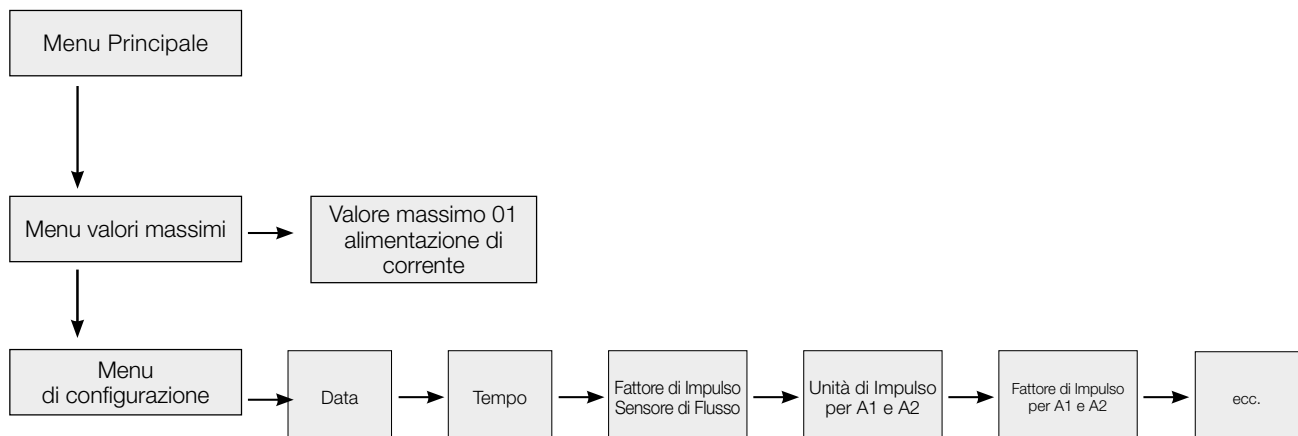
Menu Principale

Menu valori massimi

Valore massimo 01 alimentazione di corrente

Menu di configurazione

Data

Tempo

Fattore di Impulso Sensore di Flusso

Unità di Impulso per A1 e A2

Fattore di Impulso per A1 e A2

ecc.